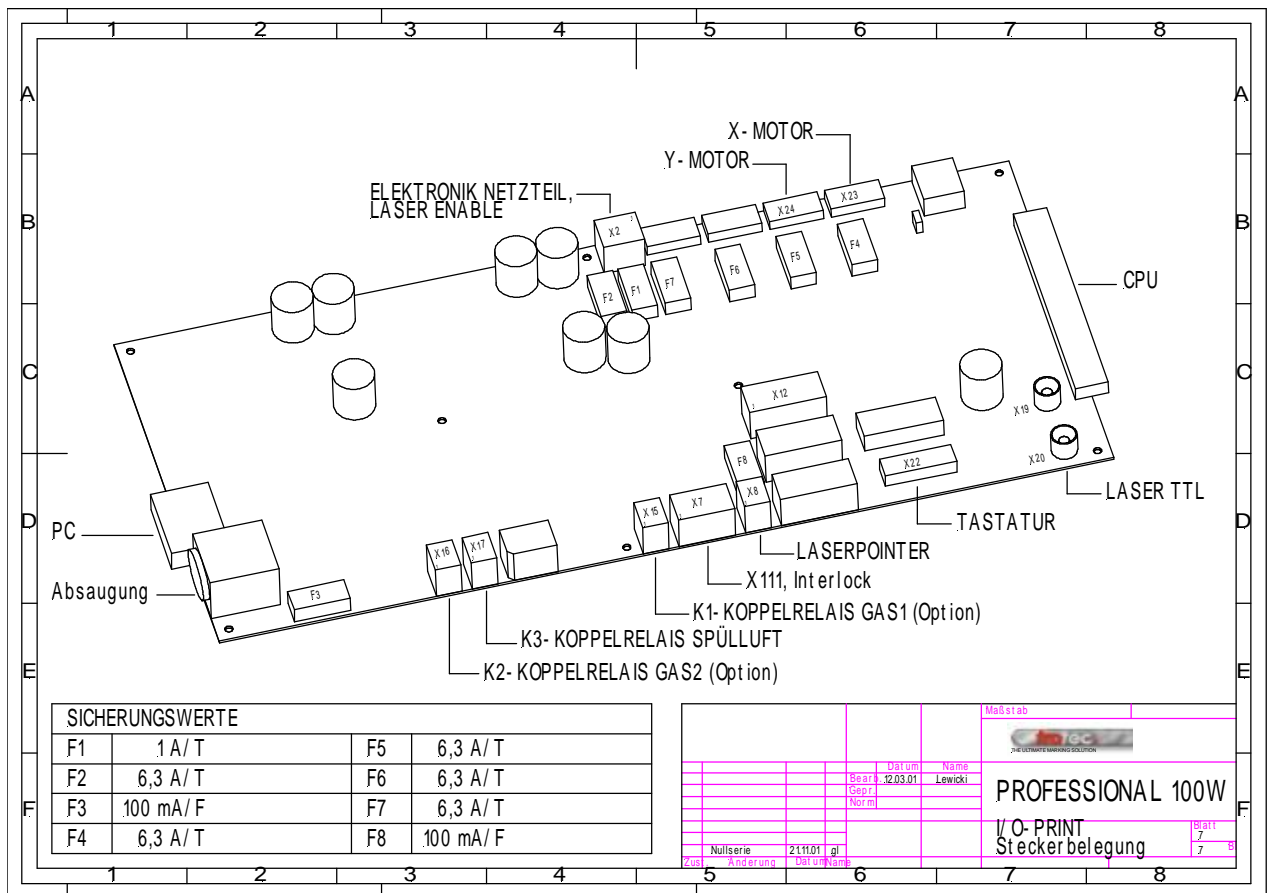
1 2 3 4 5 6 7 8

A

X- MOTOR
Y- MOTOR
ELEKTRONIK NETZTEIL,
LASER ENABLE

B

X2 X24 X23
F2 F1 F7 F6 F5 F4

CPU

C

X12
X19
X20
F8
X22
X8
X7
X15
X16 X17
F3

LASER TTL

D

PC
TASTATUR
LASERPOINTER
X111, Interlock
Absaugung
K1- KOPPELRELAIS GAS1 (Option)
K3- KOPPELRELAIS SPÜLLUFT
K2- KOPPELRELAIS GAS2 (Option)

E

| SICHERUNGSWERTE | | | |
|---|---|---|---|
| F1 | 1 A/ T | F5 | 6,3 A/ T |
| F2 | 6,3 A/ T | F6 | 6,3 A/ T |
| F3 | 100 mA/ F | F7 | 6,3 A/ T |
| F4 | 6,3 A/ T | F8 | 100 mA/ F |

Maßstab
THE ULTIMATE MARKING SOLUTION
Datum Name
Bearb. 12.03.01 Lewicki
Gepr.
Norm
PROFESSIONAL 100W
I/ O- PRINT
Steckerbelegung
Blatt 7
7
Nullserie 21.11.01 gl
Zust. Änderung Datum Name

F

1 2 3 4 5 6 7 8